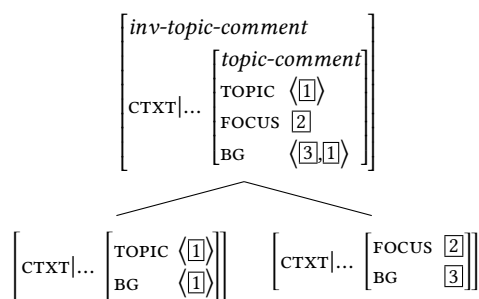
$\begin{bmatrix} \textit{inv-topic-comment} \\ \text{CTXT}|... \begin{bmatrix} \textit{topic-comment} \\ \text{TOPIC} \ \langle \boxed{1} \rangle \\ \text{FOCUS} \ \boxed{2} \\ \text{BG} \ \langle \boxed{3}, \boxed{1} \rangle \end{bmatrix} \end{bmatrix}$

$\begin{bmatrix} \text{CTXT}|... \begin{bmatrix} \text{TOPIC} \ \langle \boxed{1} \rangle \\ \text{BG} \ \langle \boxed{1} \rangle \end{bmatrix} \end{bmatrix}$

$\begin{bmatrix} \text{CTXT}|... \begin{bmatrix} \text{FOCUS} \ \boxed{2} \\ \text{BG} \ \boxed{3} \end{bmatrix} \end{bmatrix}$